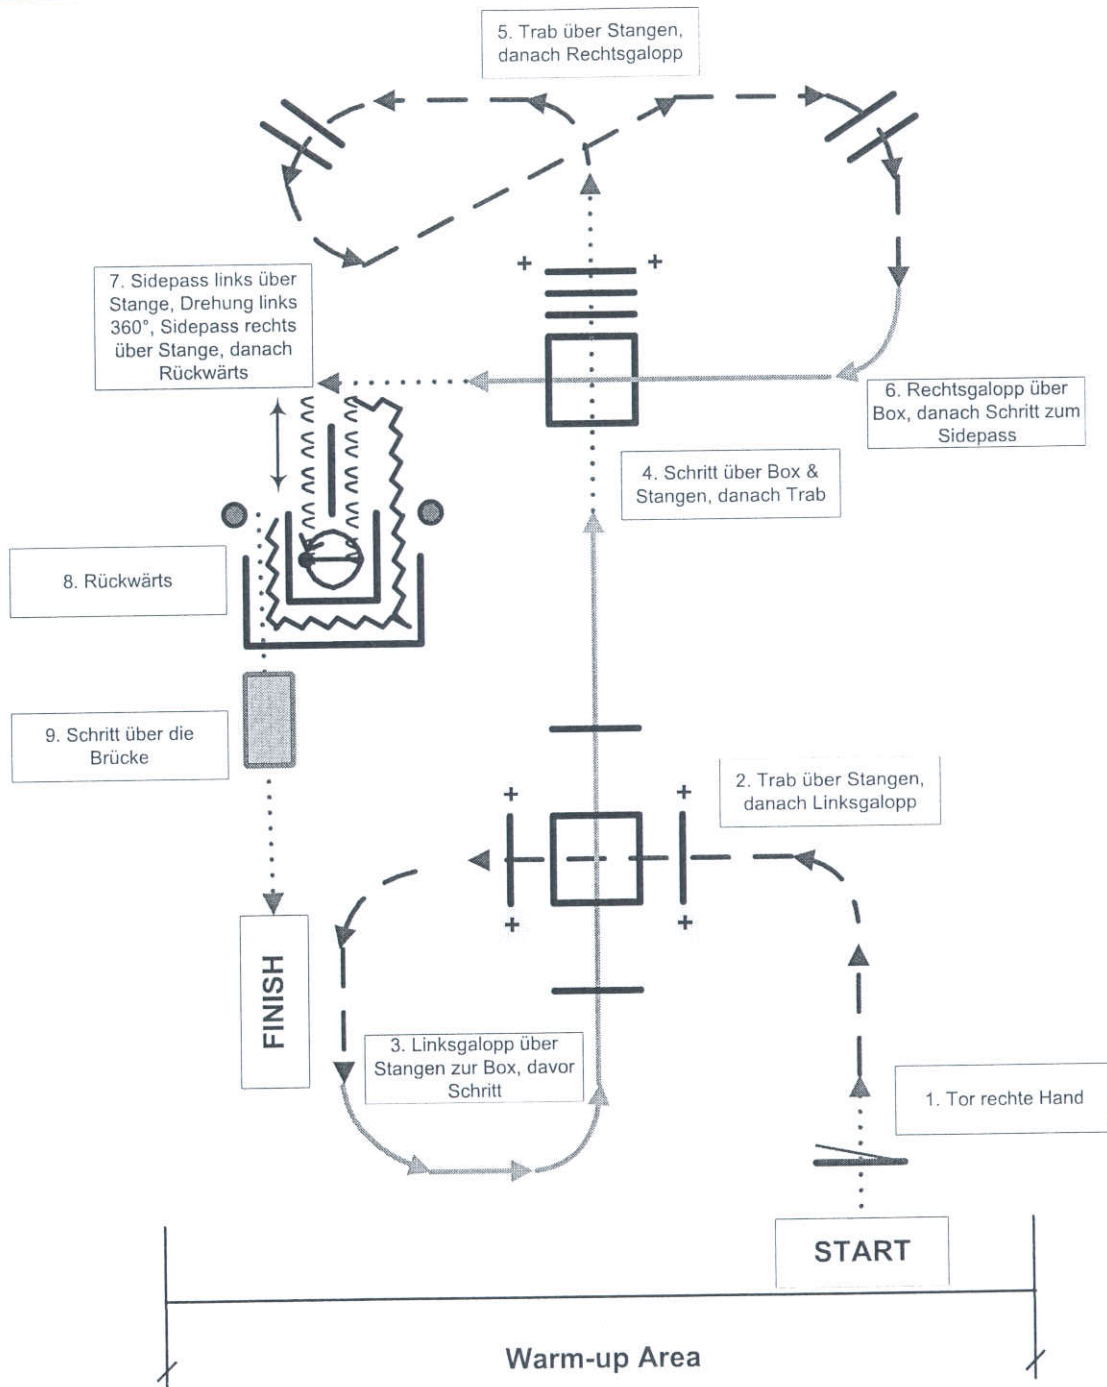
5. Trab über Stangen, danach Rechtsgalopp

7. Sidepass links über Stange, Drehung links 360°, Sidepass rechts über Stange, danach Rückwärts

+ +

6. Rechtsgalopp über Box, danach Schritt zum Sidepass

4. Schritt über Box & Stangen, danach Trab

8. Rückwärts

9. Schritt über die Brücke

+ +

2. Trab über Stangen, danach Linksgalopp

+ +

FINISH

3. Linksgalopp über Stangen zur Box, davor Schritt

1. Tor rechte Hand

START

Warm-up Area